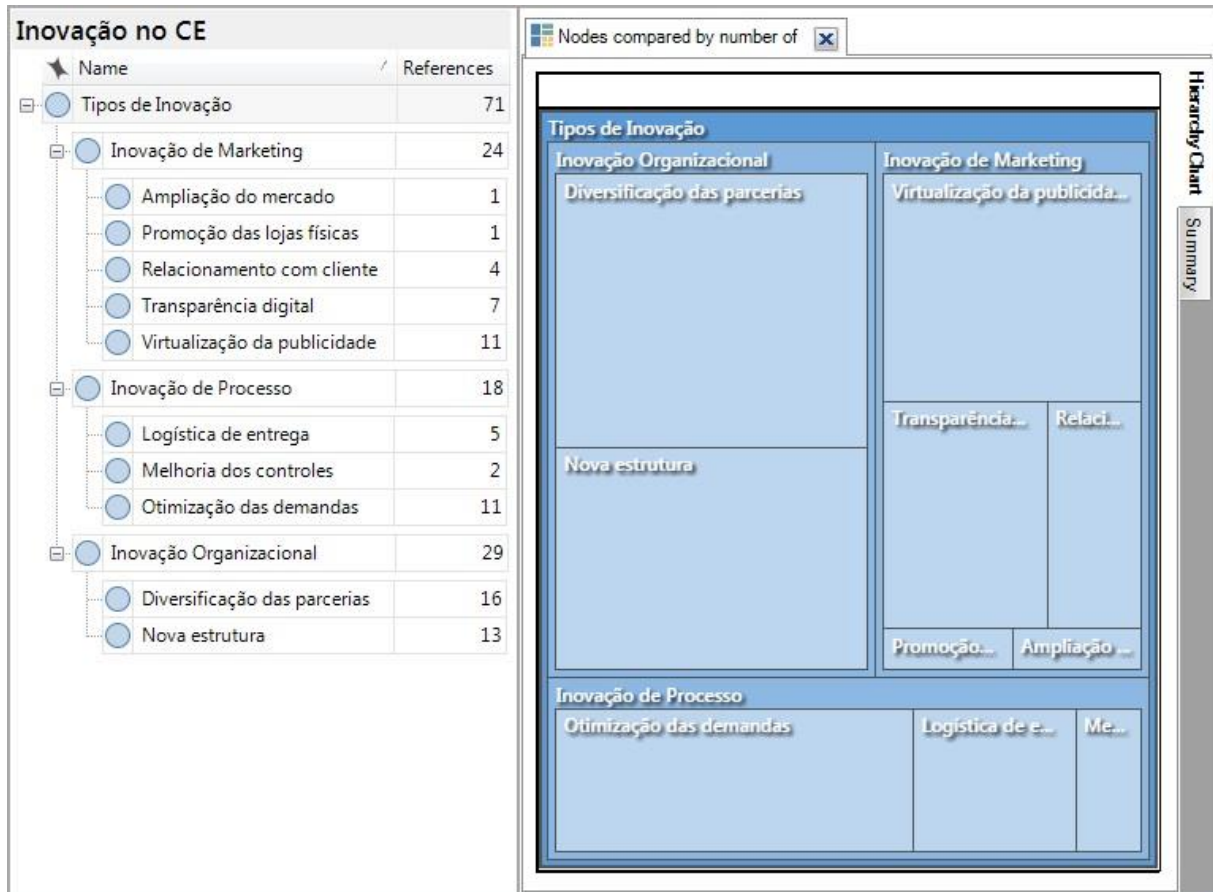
Inovação no CE

| Name | References |
|---|---|
| Tipos de Inovação | 71 |
| Inovação de Marketing | 24 |
| Ampliação do mercado | 1 |
| Promoção das lojas físicas | 1 |
| Relacionamento com cliente | 4 |
| Transparência digital | 7 |
| Virtualização da publicidade | 11 |
| Inovação de Processo | 18 |
| Logística de entrega | 5 |
| Melhoria dos controles | 2 |
| Otimização das demandas | 11 |
| Inovação Organizacional | 29 |
| Diversificação das parcerias | 16 |
| Nova estrutura | 13 |

Nodes compared by number of

Tipos de Inovação
Inovação Organizacional
Diversificação das parcerias
Nova estrutura
Inovação de Marketing
Virtualização da publicida...
Transparência...
Relaci...
Promoção...
Ampliação ...
Inovação de Processo
Otimização das demandas
Logística de e...
Me...

Hierarchy Chart
Summary